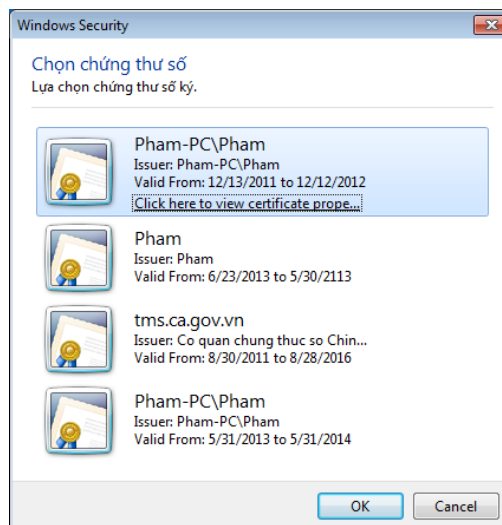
Windows Security

Chọn chứng thư số
Lựa chọn chứng thư số ký.

Pham-PC\Pham
Issuer: Pham-PC\Pham
Valid From: 12/13/2011 to 12/12/2012
Click here to view certificate prope...

Pham
Issuer: Pham
Valid From: 6/23/2013 to 5/30/2113

tms.ca.gov.vn
Issuer: Co quan chung thuc so Chin...
Valid From: 8/30/2011 to 8/28/2016

Pham-PC\Pham
Issuer: Pham-PC\Pham
Valid From: 5/31/2013 to 5/31/2014

OK
Cancel